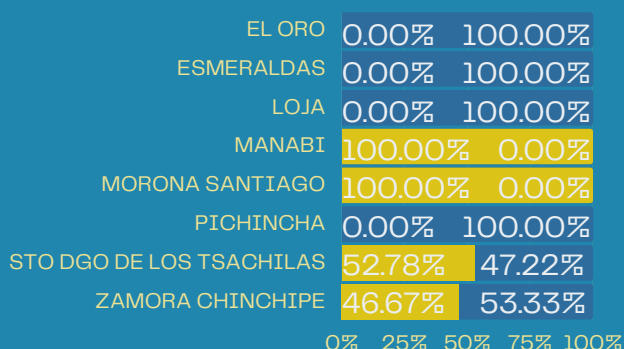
| | | |
|---|---|---|
| EL ORO | 0.00% | 100.00% |
| ESMERALDAS | 0.00% | 100.00% |
| LOJA | 0.00% | 100.00% |
| MANABI | 100.00% | 0.00% |
| MORONA SANTIAGO | 100.00% | 0.00% |
| PICHINCHA | 0.00% | 100.00% |
| STO DGO DE LOS TSACHILAS | 52.78% | 47.22% |
| ZAMORA CHINCHIPE | 46.67% | 53.33% |

0% 25% 50% 75% 100%